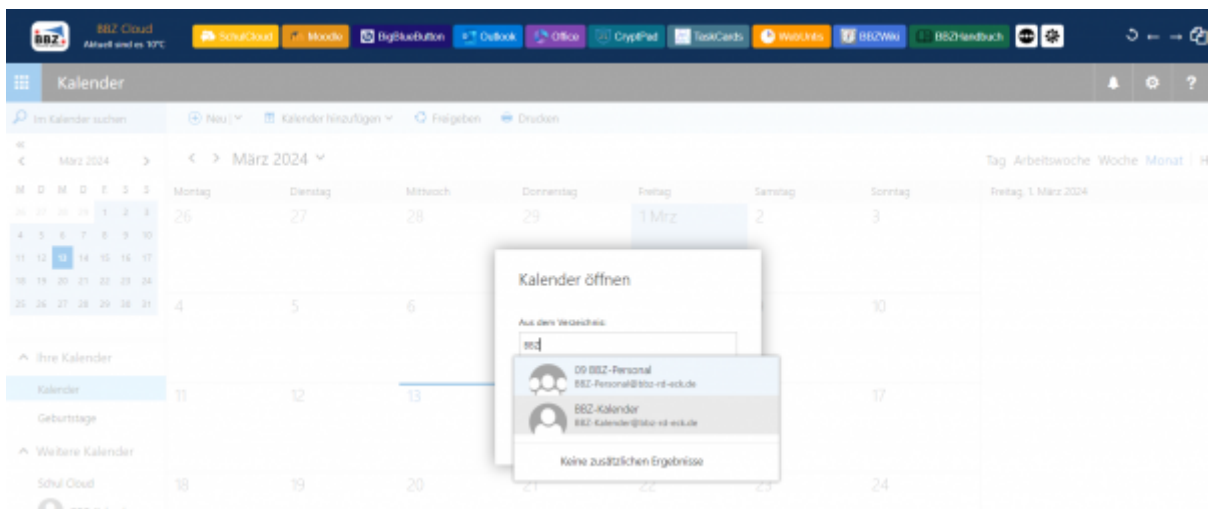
BBZ Cloud
Aktuell sind es 10°C
SchulCloud Moodle BigBlueButton Outlook Office CryptPad TaskCards WebUntis BBZWiki BBZHandbuch

Kalender

Im Kalender suchen
Neu | Kalender hinzufügen Freigeben Drucken

März 2024
M D M D F S S
26 27 28 29 1 2 3
4 5 6 7 8 9 10
11 12 13 14 15 16 17
18 19 20 21 22 23 24
25 26 27 28 29 30 31

Ihre Kalender
Kalender
Geburtstage
Weitere Kalender
Schul Cloud

März 2024
Tag Arbeitswoche Woche Monat | H

| Montag | Dienstag | Mittwoch | Donnerstag | Freitag | Samstag | Sonntag |
|---|---|---|---|---|---|---|
| 26 | 27 | 28 | 29 | 1 Mrz | 2 | 3 |
| 4 | 5 | 6 | | | | 10 |
| 11 | 12 | 13 | | | | 17 |
| 18 | 19 | 20 | 21 | 22 | 23 | 24 |

Freitag, 1. März 2024

Kalender öffnen
Aus dem Verzeichnis:
BBZ
09 BBZ-Personal
BBZ-Personal@bbz-rd-eck.de
BBZ-Kalender
BBZ-Kalender@bbz-rd-eck.de
Keine zusätzlichen Ergebnisse